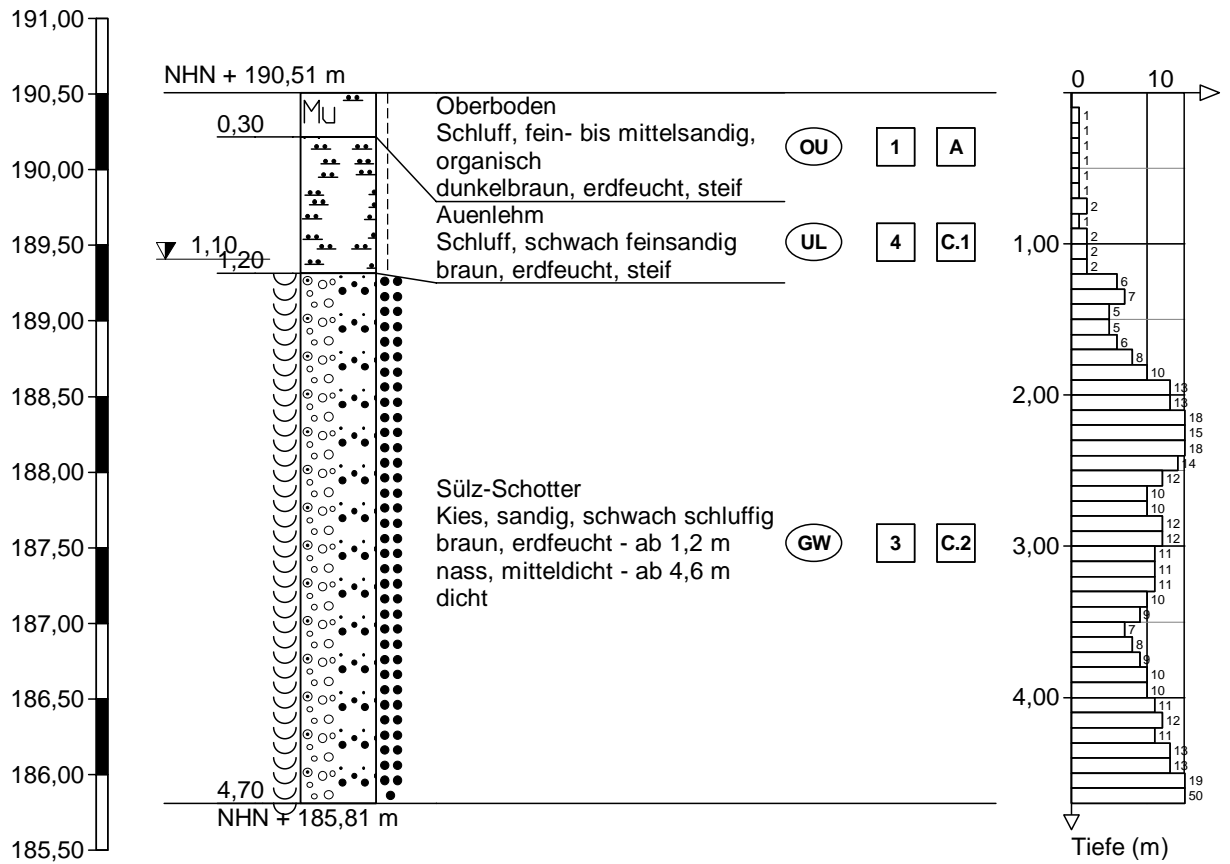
191,00
190,50
190,00
189,50
189,00
188,50
188,00
187,50
187,00
186,50
186,00
185,50

NHN + 190,51 m
0,30
Mu
Oberboden
Schluff, fein- bis mittelsandig, organisch
dunkelbraun, erdfeucht, steif
OU 1 A

1,10
1,20
Auenlehm
Schluff, schwach feinsandig
braun, erdfeucht, steif
UL 4 C.1

Sülz-Schotter
Kies, sandig, schwach schluffig
braun, erdfeucht - ab 1,2 m
nass, mitteldicht - ab 4,6 m
dicht
GW 3 C.2

4,70
NHN + 185,81 m

0 10
1 1 1 1 1 1 1 2 1 2 2 2 6 7 5 5 6 8 10 13 13 18 15 18 14 12 10 10 12 12 11 11 11 10 9 7 8 9 10 10 11 12 11 13 13 19 50
1,00
2,00
3,00
4,00
Tiefe (m)